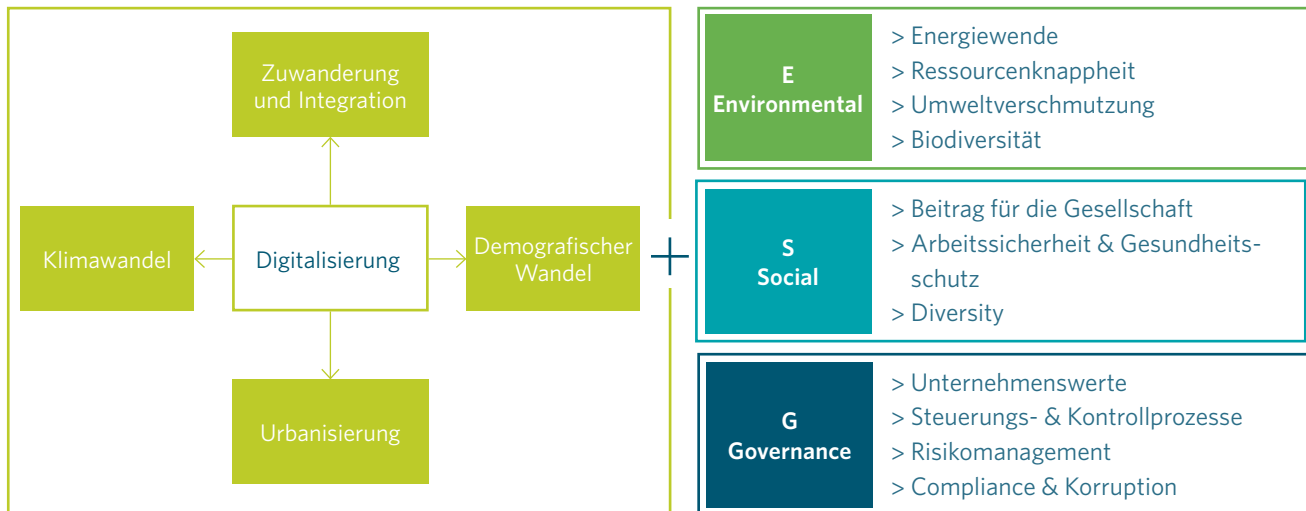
Zuwanderung und Integration

Klimawandel

Digitalisierung

Demografischer Wandel

Urbanisierung

E
Environmental

> Energiewende
> Ressourcenknappheit
> Umweltverschmutzung
> Biodiversität

S
Social

> Beitrag für die Gesellschaft
> Arbeitssicherheit & Gesundheitsschutz
> Diversity

G
Governance

> Unternehmenswerte
> Steuerungs- & Kontrollprozesse
> Risikomanagement
> Compliance & Korruption